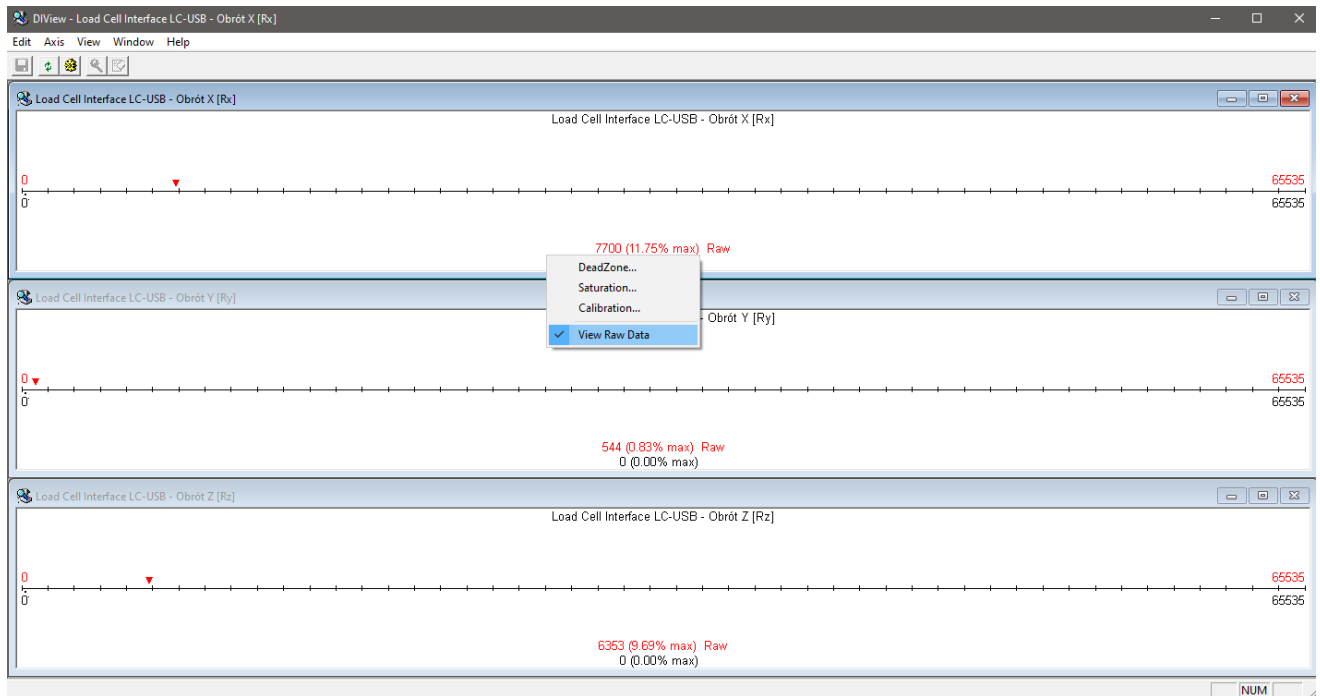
DIView - Load Cell Interface LC-USB - Obrót X [Rx]

Edit Axis View Window Help

Load Cell Interface LC-USB - Obrót X [Rx]

Load Cell Interface LC-USB - Obrót X [Rx]

0
0
65535
65535

7700 (11.75% max) Raw

DeadZone...
Saturation...
Calibration...
View Raw Data

Load Cell Interface LC-USB - Obrót Y [Ry]

- Obrót Y [Ry]

0
0
65535
65535

544 (0.83% max) Raw
0 (0.00% max)

Load Cell Interface LC-USB - Obrót Z [Rz]

Load Cell Interface LC-USB - Obrót Z [Rz]

0
0
65535
65535

6353 (9.69% max) Raw
0 (0.00% max)

NUM